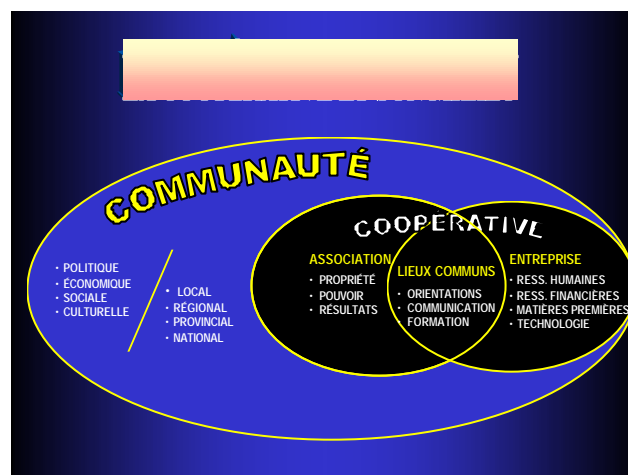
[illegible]

COMMUNAUTÉ

• POLITIQUE
• ÉCONOMIQUE
• SOCIALE
• CULTURELLE

• LOCAL
• RÉGIONAL
• PROVINCIAL
• NATIONAL

COOPERATIVE

ASSOCIATION
• PROPRIÉTÉ
• POUVOIR
• RÉSULTATS

LIEUX COMMUNS
• ORIENTATIONS
• COMMUNICATION FORMATION

ENTREPRISE
• RESS. HUMAINES
• RESS. FINANCIÈRES
• MATIÈRES PREMIÈRES
• TECHNOLOGIE